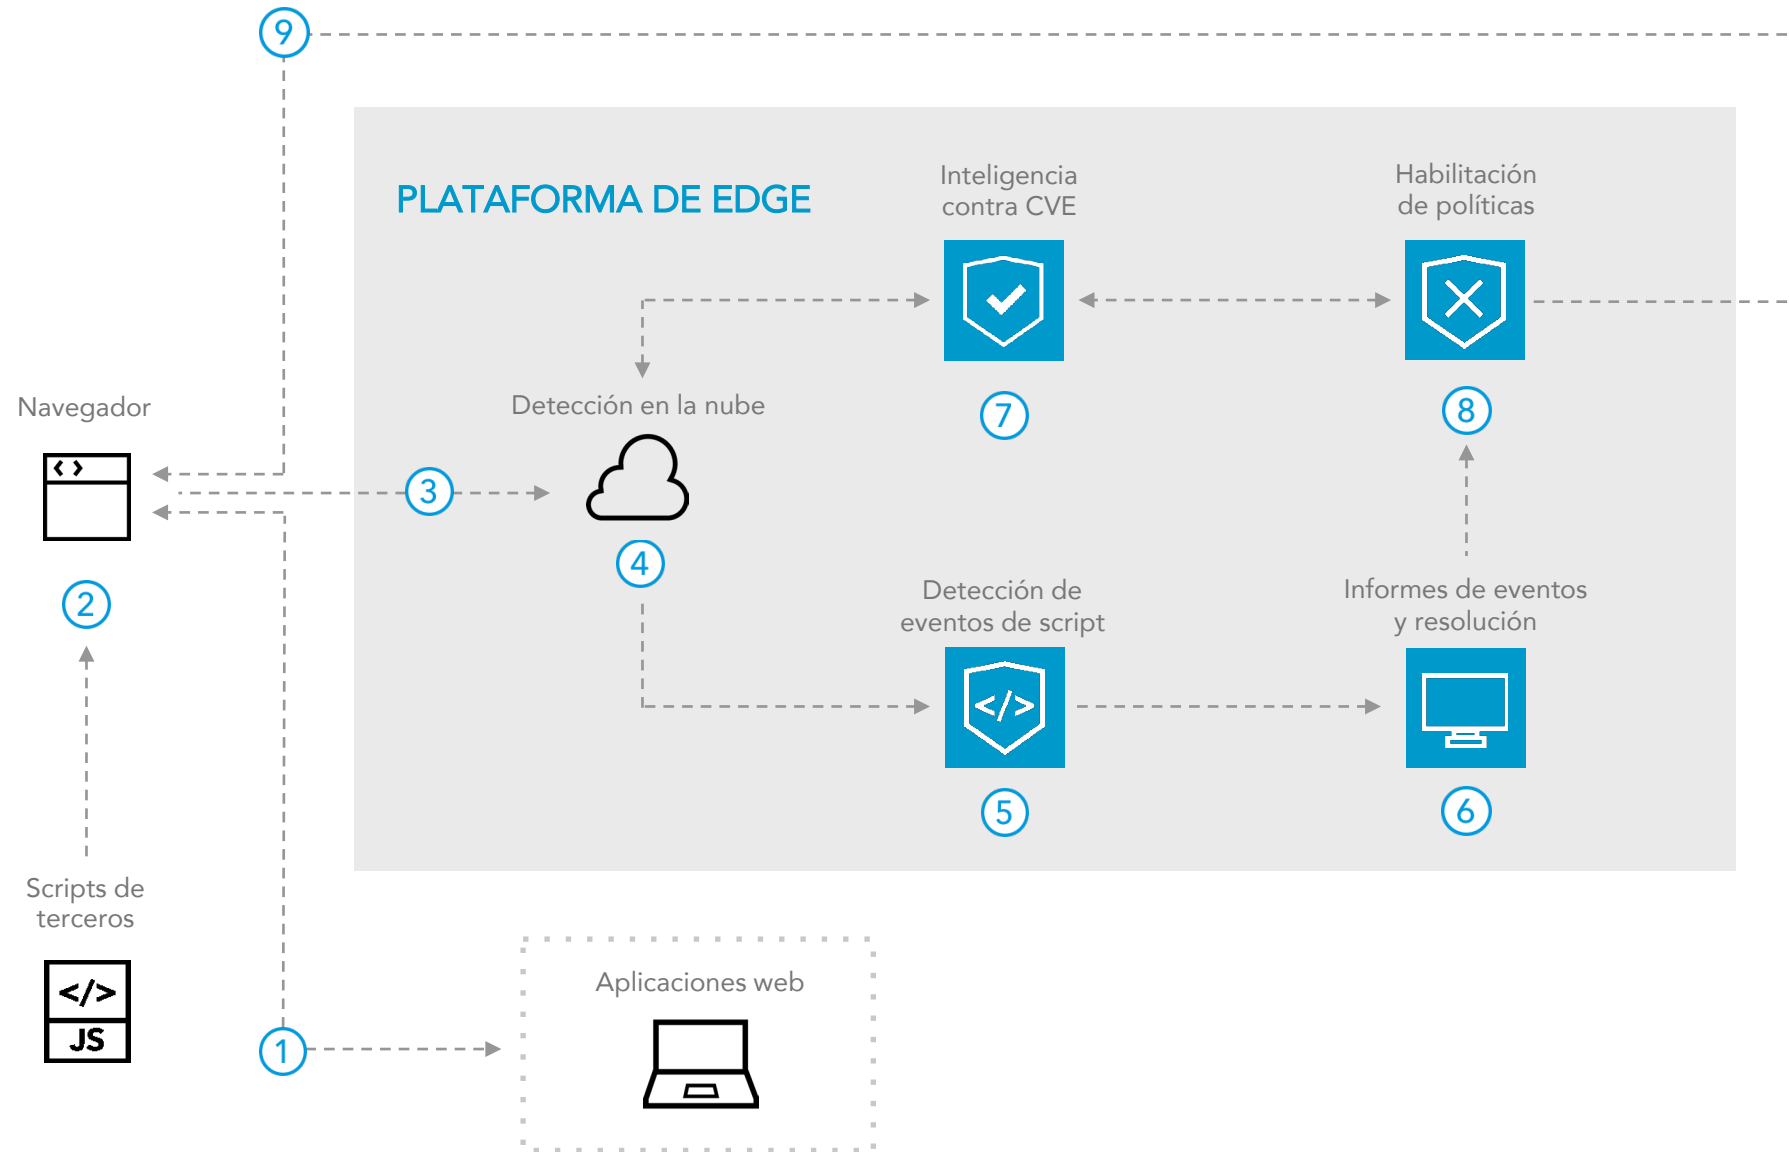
9

PLATAFORMA DE EDGE

Inteligencia contra CVE

Habilitación de políticas

Navegador

Detección en la nube

7

8

3

4

2

Detección de eventos de script

Informes de eventos y resolución

5

6

Scripts de terceros

</>
JS

Aplicaciones web

1